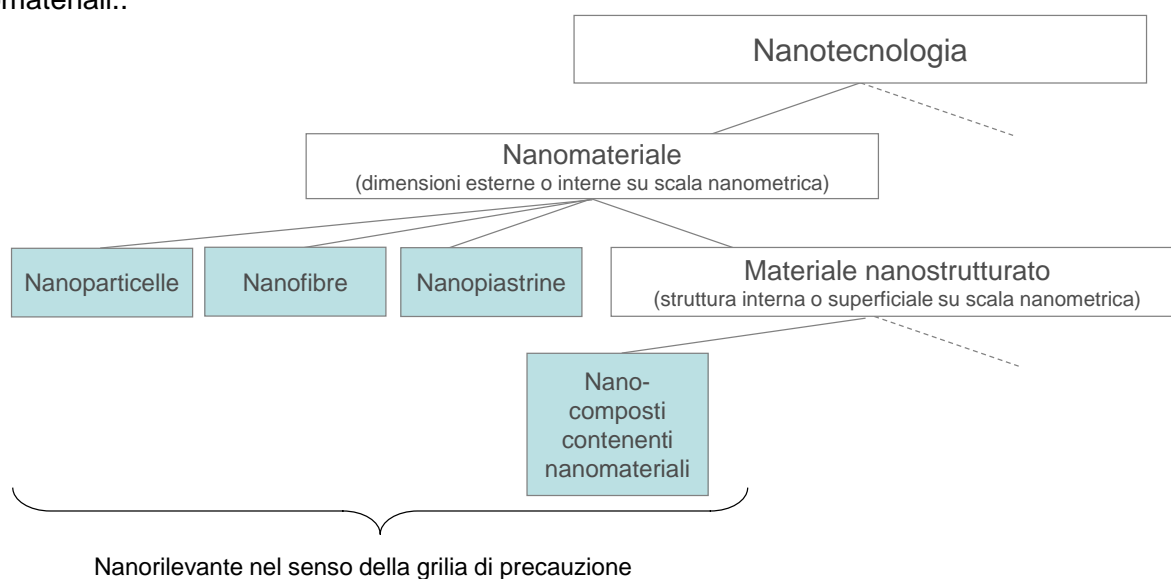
materiali.:

Nanotecnologia

Nanomateriale
(dimensioni esterne o interne su scala nanometrica)

Nanoparticelle

Nanofibre

Nanopiastrine

Materiale nanostrutturato
(struttura interna o superficiale su scala nanometrica)

Nano-composti contenenti nanomateriali

Nanorilevante nel senso della grilia di precauzione